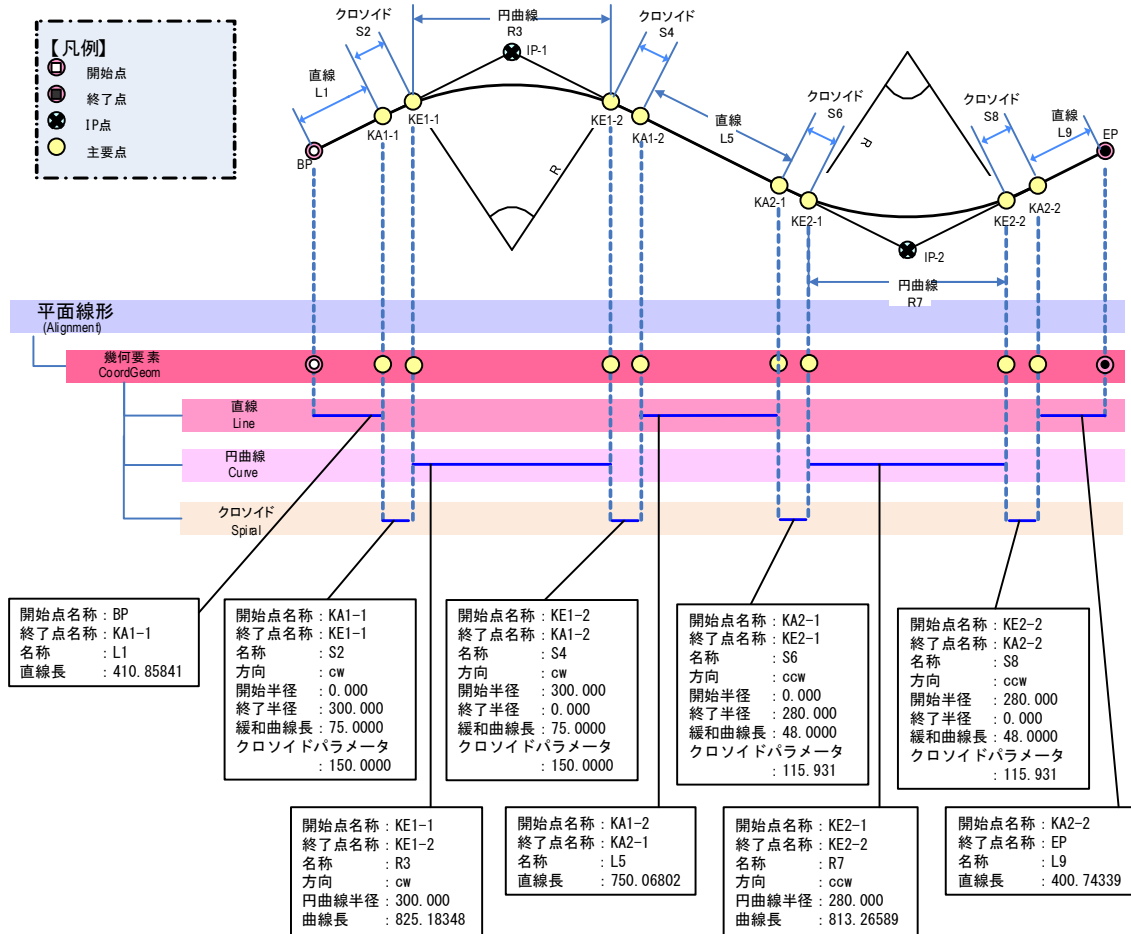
【凡例】
開始点
終了点
IP点
主要点

クロソイド
S2
円曲線
R3
IP-1
クロソイド
S4
直線
L1
KA1-1
KE1-1
KE1-2
KA1-2
直線
L5
クロソイド
S6
クロソイド
S8
直線
L9
EP
BP
R
R
KA2-1
KE2-1
KE2-2
KA2-2
IP-2
円曲線
R7

平面線形
(Alignment)
幾何要素
CoordGeom
直線
Line
円曲線
Curve
クロソイド
Spiral

開始点名称：BP
終了点名称：KA1-1
名称　：L1
直線長　：410.85841

開始点名称：KA1-1
終了点名称：KE1-1
名称　：S2
方向　：cw
開始半径　：0.000
終了半径　：300.000
緩和曲線長：75.0000
クロソイドパラメータ
：150.0000

開始点名称：KE1-2
終了点名称：KA1-2
名称　：S4
方向　：cw
開始半径　：300.000
終了半径　：0.000
緩和曲線長：75.0000
クロソイドパラメータ
：150.0000

開始点名称：KA2-1
終了点名称：KE2-1
名称　：S6
方向　：ccw
開始半径：0.000
終了半径：280.000
緩和曲線長：48.0000
クロソイドパラメータ
：115.931

開始点名称：KE2-2
終了点名称：KA2-2
名称　：S8
方向　：ccw
開始半径　：280.000
終了半径　：0.000
緩和曲線長：48.0000
クロソイドパラメータ
：115.931

開始点名称：KE1-1
終了点名称：KE1-2
名称　：R3
方向　：cw
円曲線半径：300.000
曲線長　：825.18348

開始点名称：KA1-2
終了点名称：KA2-1
名称　：L5
直線長　：750.06802

開始点名称：KE2-1
終了点名称：KE2-2
名称　：R7
方向　：ccw
円曲線半径：280.000
曲線長　：813.26589

開始点名称：KA2-2
終了点名称：EP
名称　：L9
直線長　：400.74339